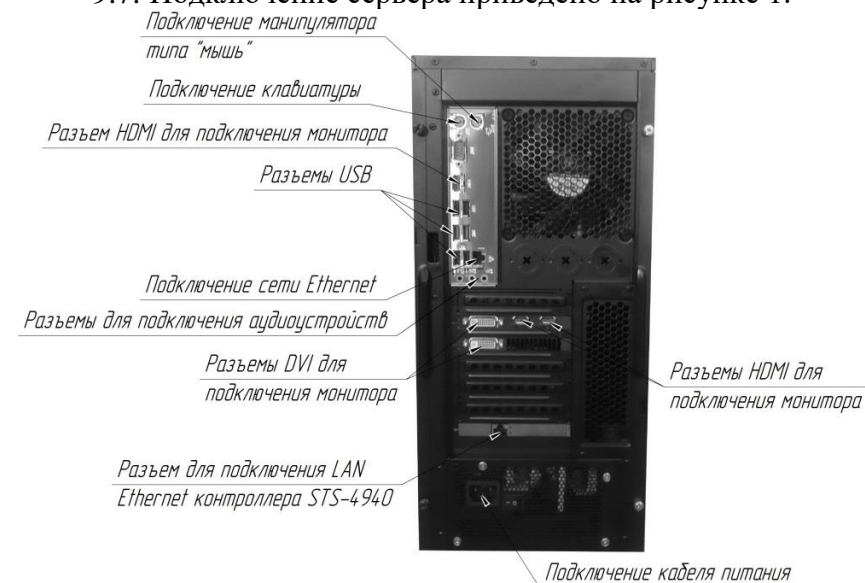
9.7. Подключение сервера приведено на рисунке 1.

Подключение манипулятора типа "мышь"

Подключение клавиатуры

Разъем HDMI для подключения монитора

Разъемы USB

Подключение сети Ethernet

Разъемы для подключения аудиоустройств

Разъемы DVI для подключения монитора

Разъемы HDMI для подключения монитора

Разъем для подключения LAN Ethernet контроллера STS-4940

Подключение кабеля питания